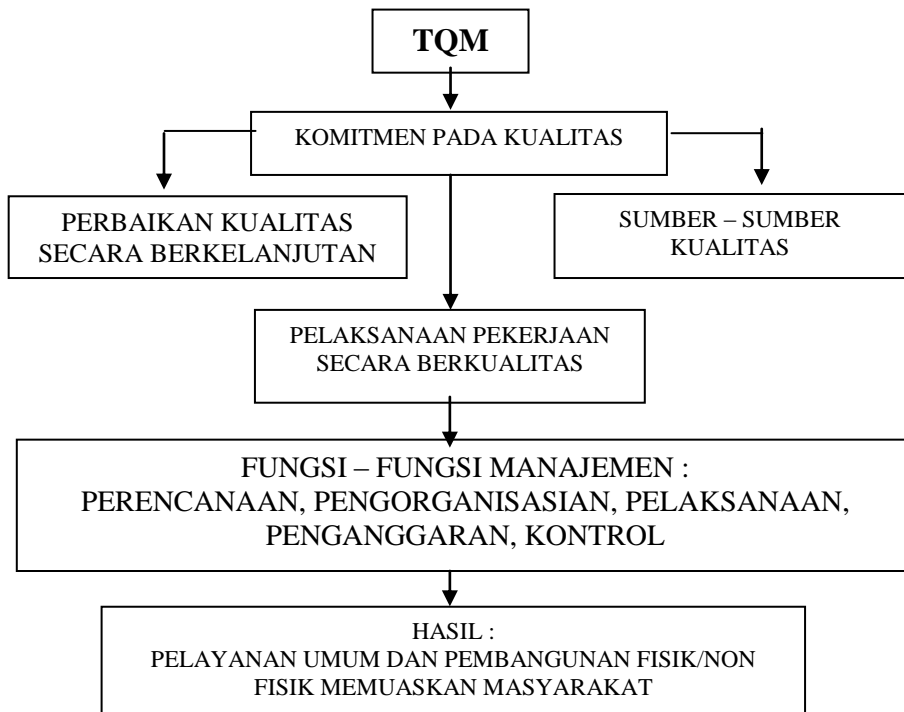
TQM

KOMITMEN PADA KUALITAS

PERBAIKAN KUALITAS SECARA BERKELANJUTAN

SUMBER – SUMBER KUALITAS

PELAKSANAAN PEKERJAAN SECARA BERKUALITAS

FUNGSI – FUNGSI MANAJEMEN :
PERENCANAAN, PENGORGANISASIAN, PELAKSANAAN, PENGANGGARAN, KONTROL

HASIL :
PELAYANAN UMUM DAN PEMBANGUNAN FISIK/NON FISIK MEMUASKAN MASYARAKAT